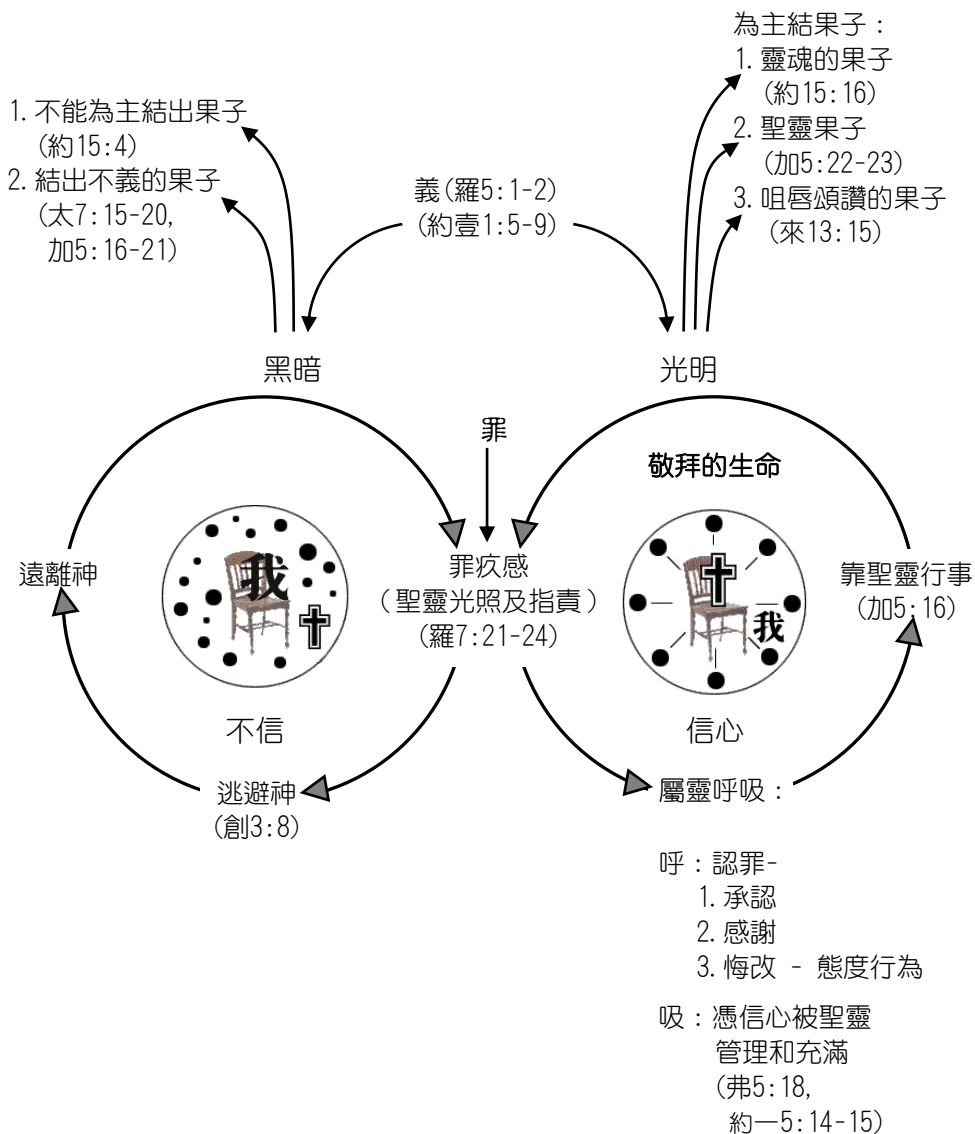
1. 不能為主結出果子
(約15:4)
2. 結出不義的果子
(太7:15-20,
加5:16-21)

義(羅5:1-2)
(約壹1:5-9)

為主結果子：
1. 靈魂的果子
(約15:16)
2. 聖靈果子
(加5:22-23)
3. 咀唇頌讚的果子
(來13:15)

黑暗

光明

罪

敬拜的生命

遠離神

我

罪疚感
(聖靈光照及指責)
(羅7:21-24)

我

靠聖靈行事
(加5:16)

不信

信心

逃避神
(創3:8)

屬靈呼吸：

呼：認罪-
1. 承認
2. 感謝
3. 悔改 - 態度行為

吸：憑信心被聖靈
管理和充滿
(弗5:18,
約一5:14-15)